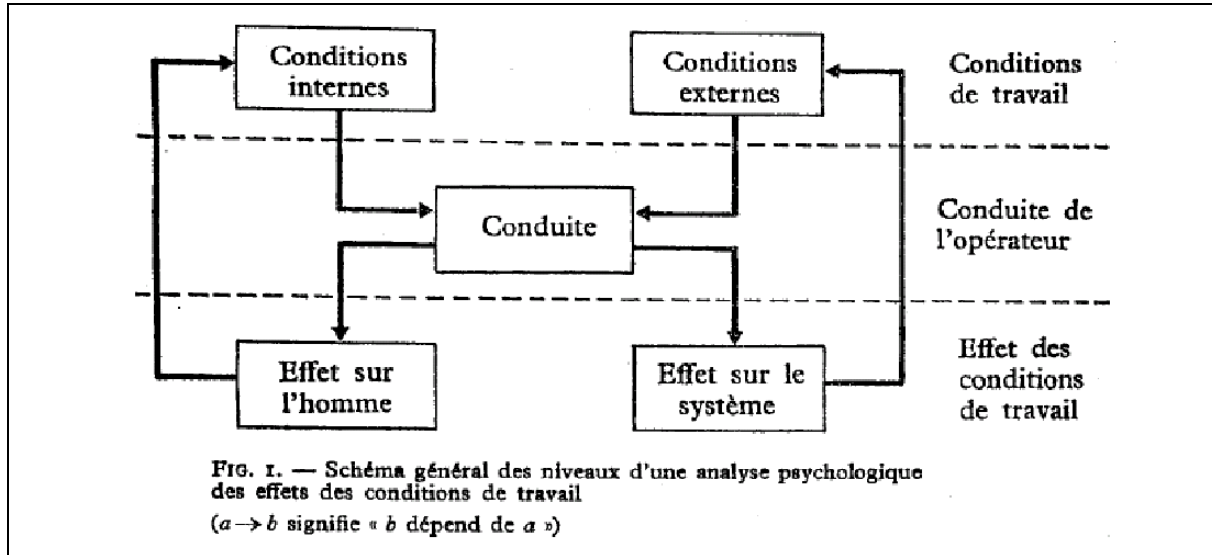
Conditions internes

Conditions externes

Conditions de travail

Conduite

Conduite de l'opérateur

Effet sur l'homme

Effet sur le système

Effet des conditions de travail

FIG. 1. — Schéma général des niveaux d'une analyse psychologique des effets des conditions de travail

($a \rightarrow b$ signifie « $b$ dépend de $a$ »)